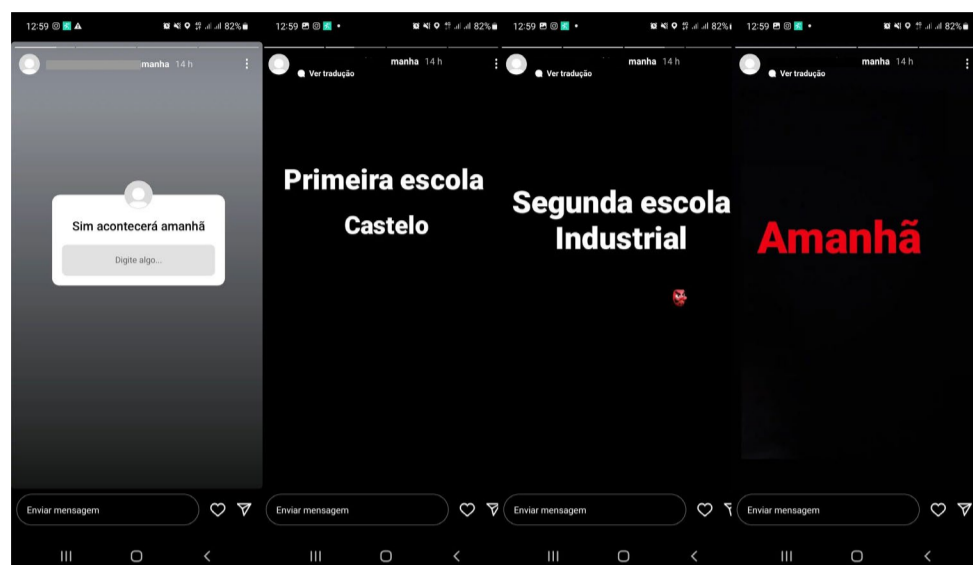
12:59 82%

manha 14 h

Sim acontecerá amanhã

Digite algo...

Enviar mensagem

12:59 82%

Ver tradução

manha 14 h

Primeira escola

Castelo

Enviar mensagem

12:59 82%

Ver tradução

manha 14 h

Segunda escola
Industrial

Enviar mensagem

12:59 82%

Ver tradução

manha 14 h

Amanhã

Enviar mensagem